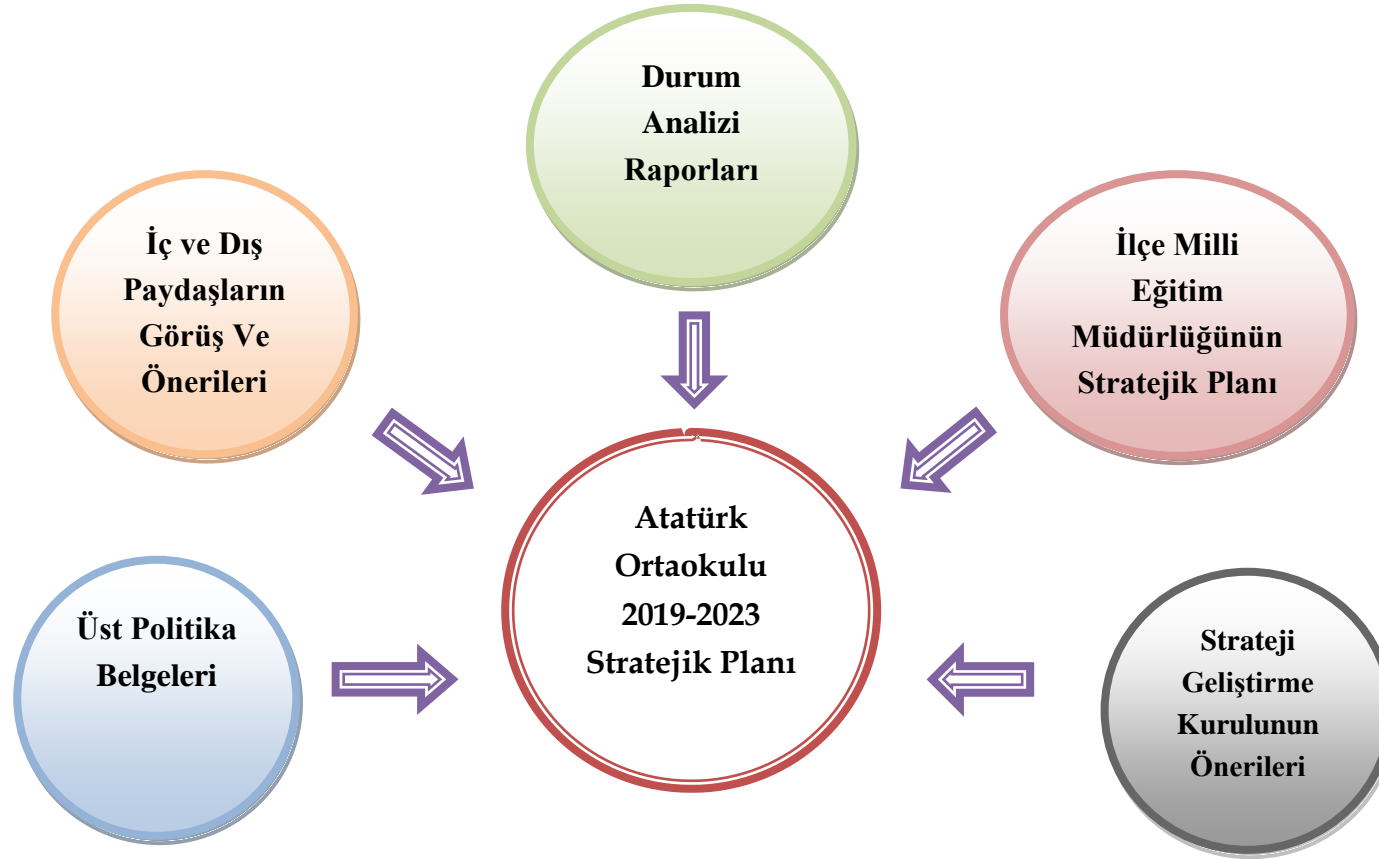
Durum Analizi Raporları

İç ve Dış Paydaşların Görüş Ve Önerileri

İlçe Milli Eğitim Müdürlüğünün Stratejik Planı

Atatürk Ortaokulu 2019-2023 Stratejik Planı

Üst Politika Belgeleri

Strateji Geliştirme Kurulunun Önerileri